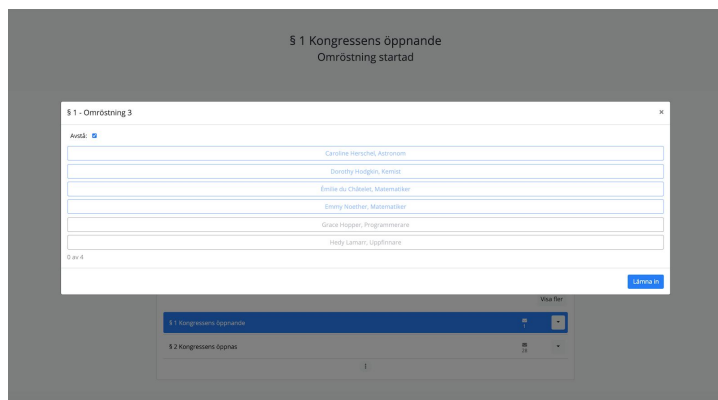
§ 1 Kongressens öppnande
Omröstning startad

§ 1 - Omröstning 3

×

Avstå:

Caroline Herschel, Astronom

Dorothy Hodgkin, Kemist

Émilie du Châtelet, Matematiker

Emmy Noether, Matematiker

Grace Hopper, Programmerare

Hedy Lamarr, Uppfinnare

0 av 4

Lämna in

Visa fler

§ 1 Kongressens öppnande

1

§ 2 Kongressens öppnas

28

1